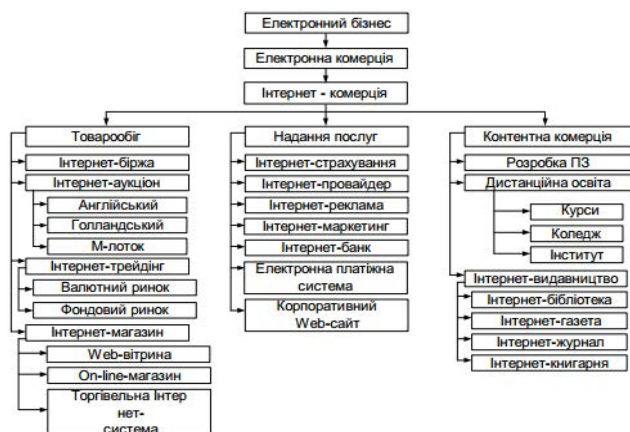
Електронний бізнес

Електронна комерція

Інтернет - комерція

Товарообіг

Інтернет-біржа

Інтернет-аукціон

Англійський

Голландський

М-лоток

Інтернет-трейдінг

Валютний ринок

Фондовий ринок

Інтернет-магазин

Web-вітрина

On-line-магазин

Торгівельна Інтер нет-система

Надання послуг

Інтернет-страхування

Інтернет-провайдер

Інтернет-реклама

Інтернет-маркетинг

Інтернет-банк

Електронна платіжна система

Корпоративний Web-сайт

Контентна комерція

Розробка ПЗ

Дистанційна освіта

Курси

Коледж

Інститут

Інтернет-видавництво

Інтернет-бібліотека

Інтернет-газета

Інтернет-журнал

Інтернет-книгарня